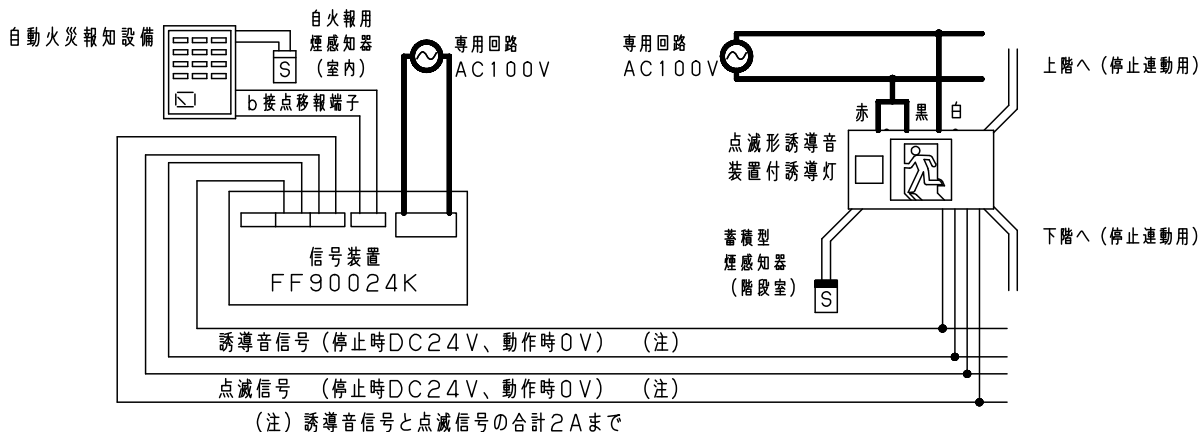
自動火災報知設備

自火報用
煙感知器
（室内）

S

b接点移報端子

専用回路
AC100V

専用回路
AC100V

上階へ（停止連動用）

赤
黒
白

点滅形誘導音
装置付誘導灯

信号装置
FF90024K

蓄積型
煙感知器
（階段室）

S

下階へ（停止連動用）

誘導音信号（停止時DC24V、動作時0V）　（注）

点滅信号　（停止時DC24V、動作時0V）　（注）

（注）誘導音信号と点滅信号の合計2Aまで